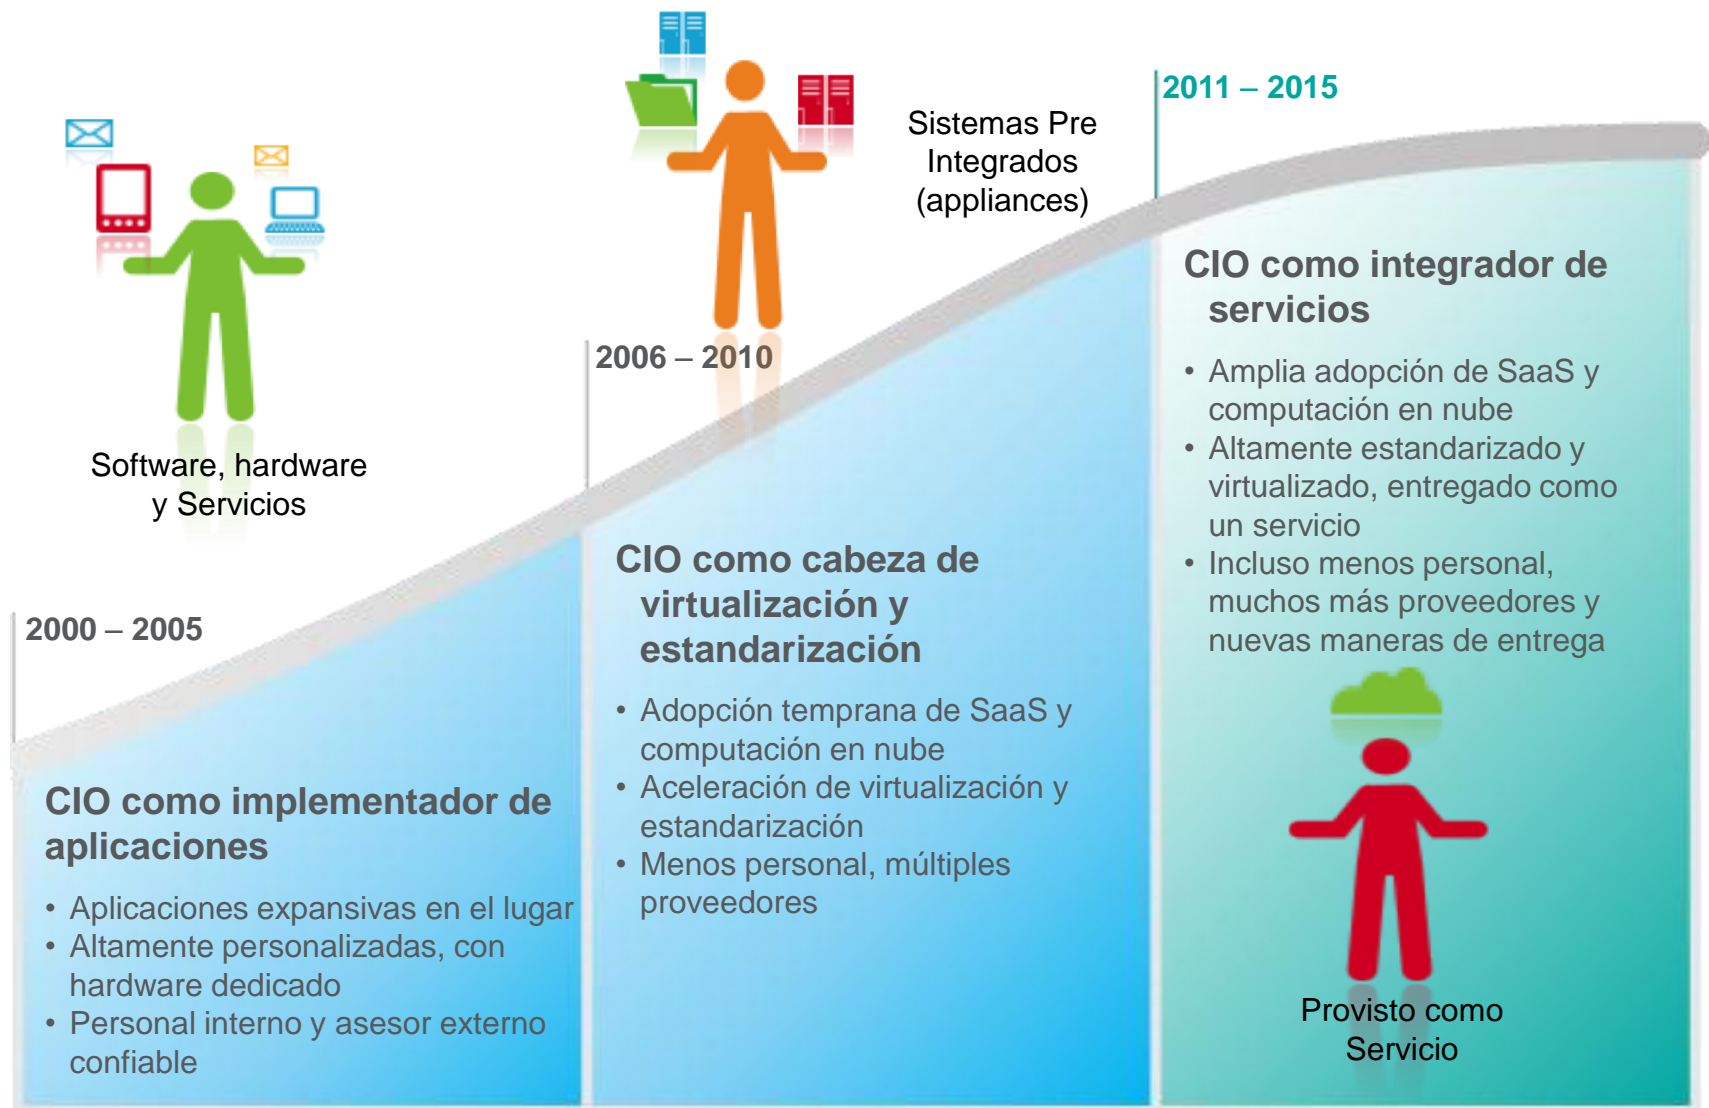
Software, hardware y Servicios

2000 – 2005

CIO como implementador de aplicaciones

• Aplicaciones expansivas en el lugar
• Altamente personalizadas, con hardware dedicado
• Personal interno y asesor externo confiable

2006 – 2010

Sistemas Pre Integrados (appliances)

CIO como cabeza de virtualización y estandarización

• Adopción temprana de SaaS y computación en nube
• Aceleración de virtualización y estandarización
• Menos personal, múltiples proveedores

2011 – 2015

CIO como integrador de servicios

• Amplia adopción de SaaS y computación en nube
• Altamente estandarizado y virtualizado, entregado como un servicio
• Incluso menos personal, muchos más proveedores y nuevas maneras de entrega

Provisto como Servicio